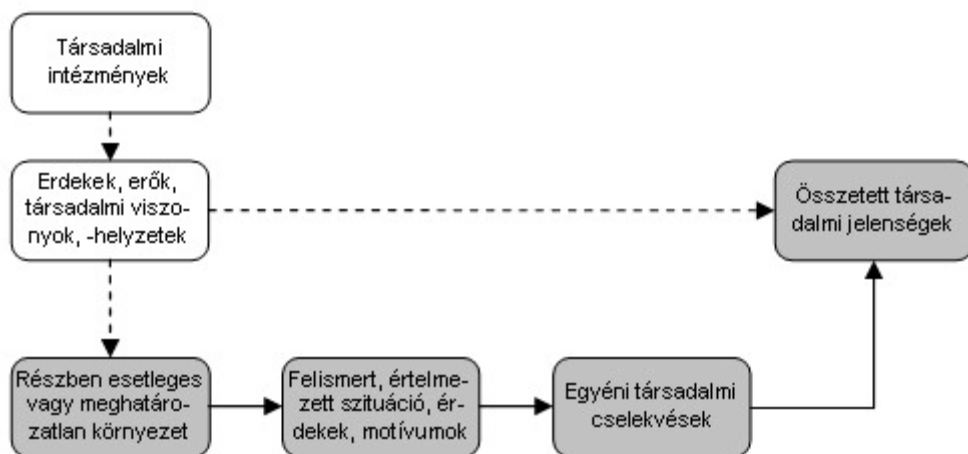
Társadalmi intézmények

Erdekek, erők, társadalmi viszonyok, -helyzetek

Összetett társadalmi jelenségek

Részben esetleges vagy meghatározatlan környezet

Felismert, értelmezett szituáció, érdekek, motívumok

Egyéni társadalmi cselekvések